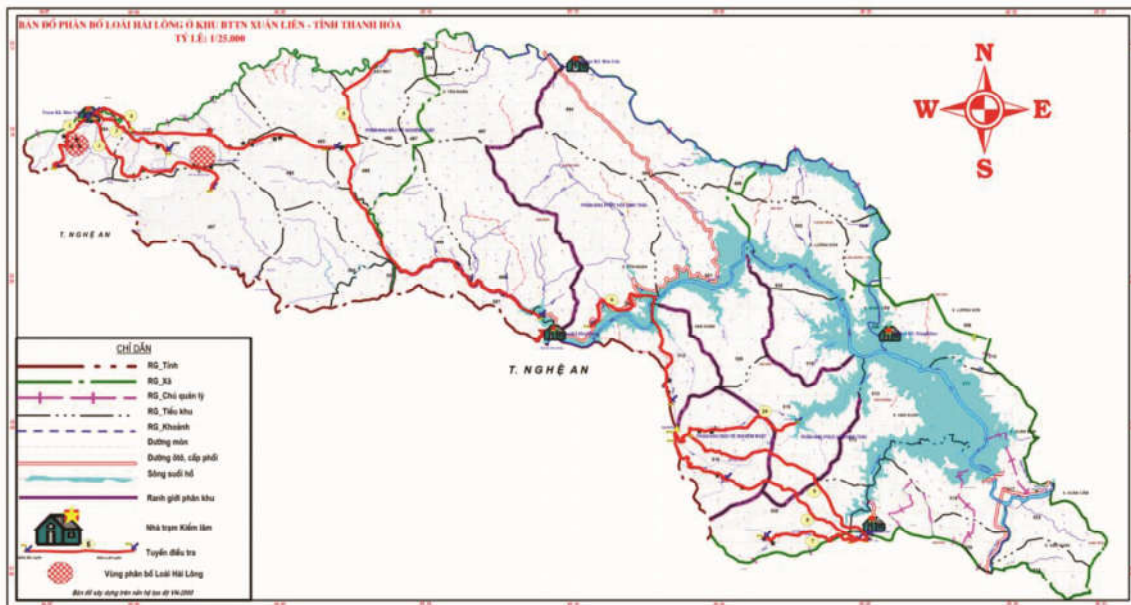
BẢN ĐỒ PHÂN BỐ LOÀI HẢI LÔNG Ở KHU BTTN XUÂN LIÊN - TỈNH THANH HÓA
TỶ LỆ: 1/25.000

N
W
E
S

T. NGHỆ AN

T. NGHỆ AN

CHỈ DẪN
RG_Tỉnh
RG_Xã
RG_Chủ quản lý
RG_Tiểu khu
RG_Khoảnh
Đường mòn
Đường ôtô, cấp phối
Sông suối hồ
Ranh giới phân khu
Nhà trạm Kiểm lâm
Tuyến điều tra
Vùng phân bố Loài Hải Lông
Bản đồ xây dựng trên hệ tọa độ VN-2000